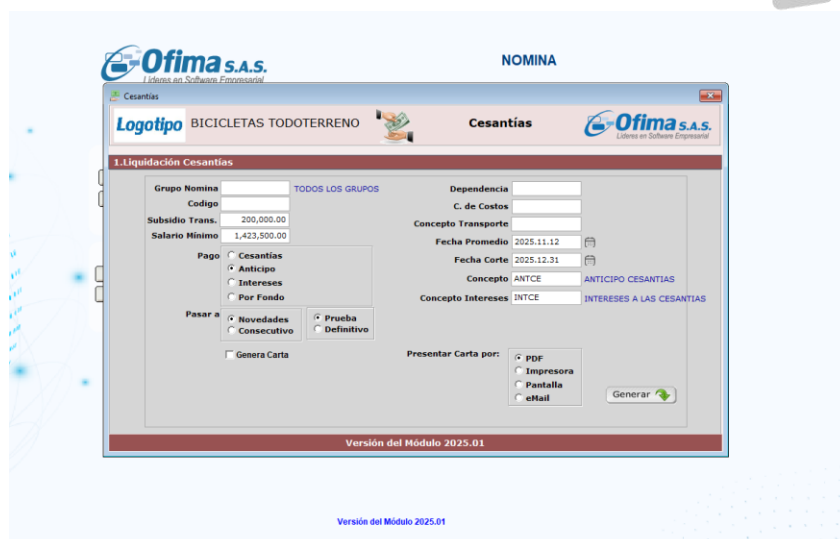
Ofima S.A.S.
Lideres en Software Empresarial

NOMINA

Cesantías

Logotipo BICICLETAS TODOTERRENO

Cesantías

Ofima S.A.S.
Lideres en Software Empresarial

1.Liquidación Cesantías

Grupo Nomina TODOS LOS GRUPOS
Codigo
Subsidio Trans. 200,000.00
Salario Mínimo 1,423,500.00

Pago
Cesantías
Anticipo
Intereses
Por Fondo

Pasar a
Novedades
Consecutivo

Prueba
Definitivo

Genera Carta

Dependencia
C. de Costos
Concepto Transporte
Fecha Promedio 2025.11.12
Fecha Corte 2025.12.31
Concepto ANTCE ANTICIPO CESANTIAS
Concepto Intereses INTCE INTERESES A LAS CESANTIAS

Presentar Carta por:
PDF
Impresora
Pantalla
eMail

Generar

Versión del Módulo 2025.01

Versión del Módulo 2025.01